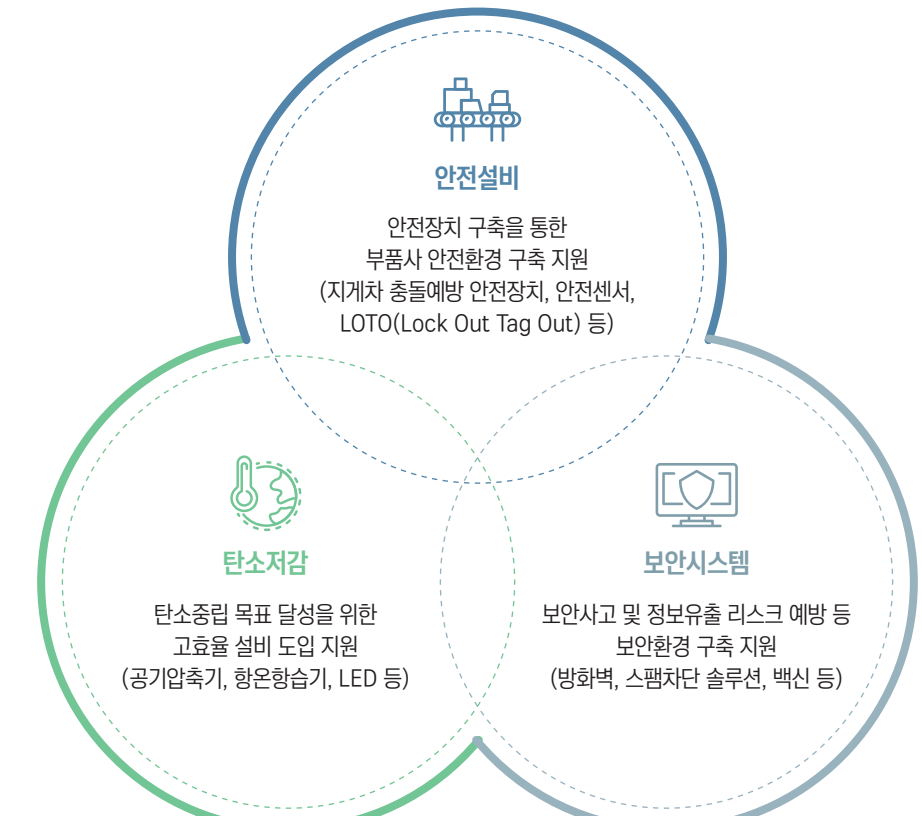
안전설비

안전장치 구축을 통한
부품사 안전환경 구축 지원
(지게차 충돌예방 안전장치, 안전센서,
LOTO(Lock Out Tag Out) 등)

탄소저감

탄소중립 목표 달성을 위한
고효율 설비 도입 지원
(공기압축기, 항온항습기, LED 등)

보안시스템

보안사고 및 정보유출 리스크 예방 등
보안환경 구축 지원
(방화벽, 스팸차단 솔루션, 백신 등)